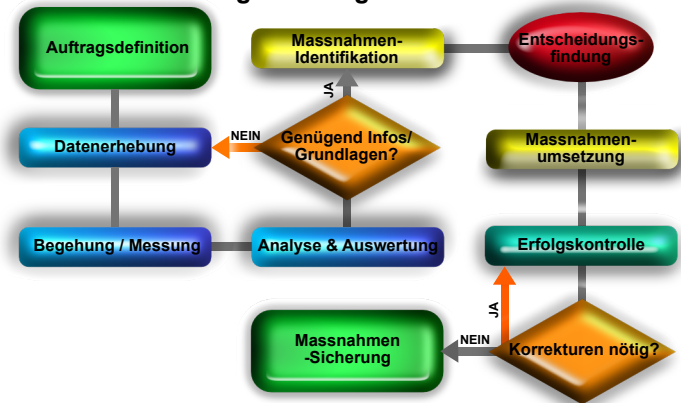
Auftragsdefinition

Massnahmen-Identifikation

Entscheidungsfindung

JA

NEIN

Datenerhebung

Genügend Infos/ Grundlagen?

Massnahmen-umsetzung

Begehung / Messung

Analyse & Auswertung

Erfolgskontrolle

JA

NEIN

Massnahmen -Sicherung

Korrekturen nötig?